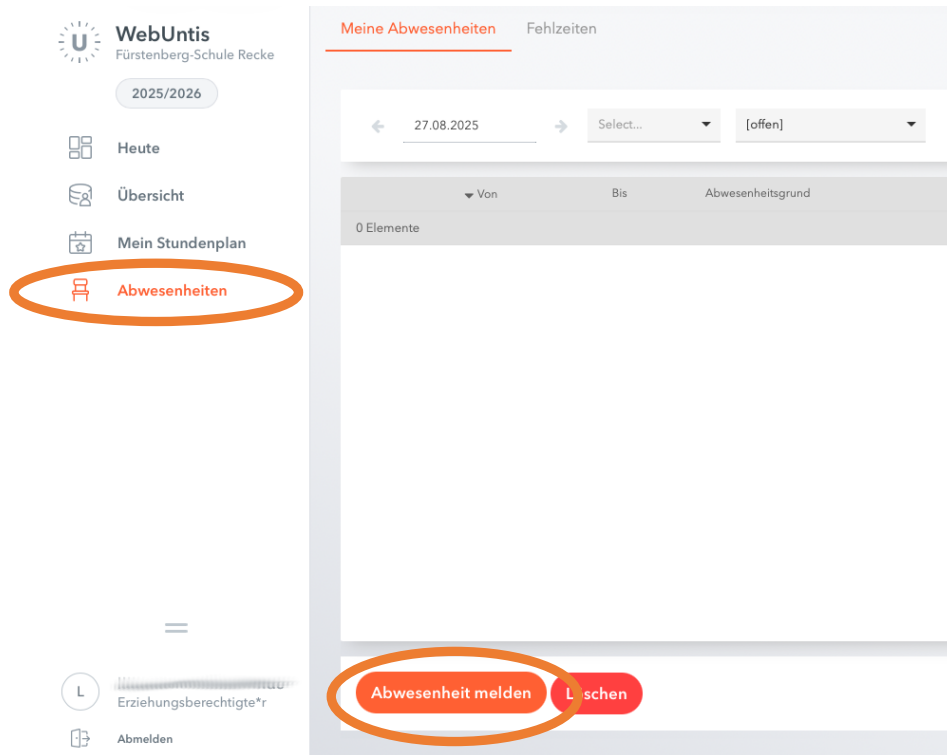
WebUntis
Fürstenberg-Schule Recke

2025/2026

Heute

Übersicht

Mein Stundenplan

Abwesenheiten

L
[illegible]
Erziehungsberechtigte*r

Abmelden

Meine Abwesenheiten Fehlzeiten

27.08.2025 Select... [offen]

| Von | Bis | Abwesenheitsgrund |
|---|---|---|
| 0 Elemente | | |

Abwesenheit melden L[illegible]schen